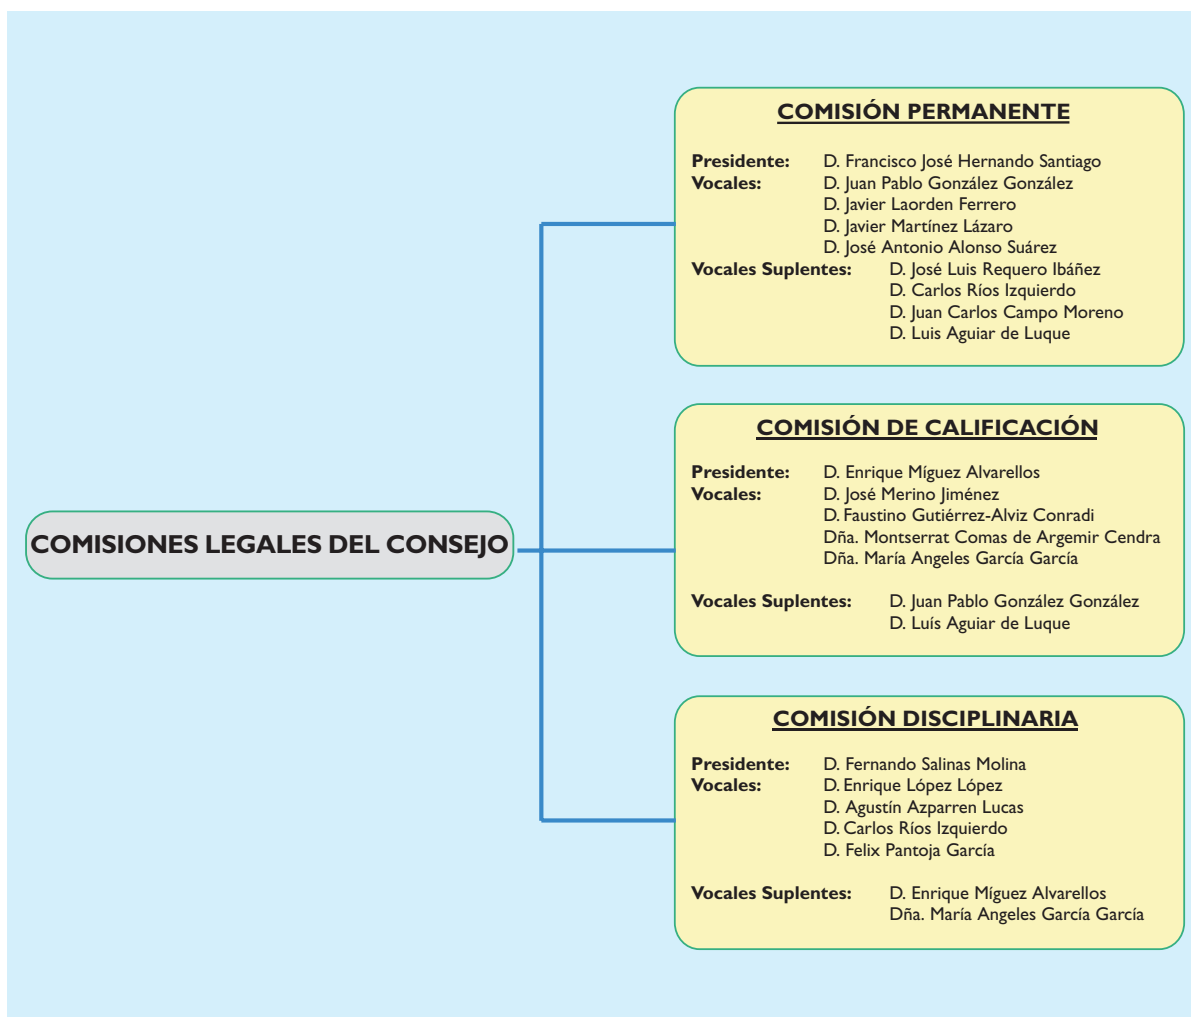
COMISIONES LEGALES DEL CONSEJO

COMISIÓN PERMANENTE

Presidente: D. Francisco José Hernando Santiago
Vocales: D. Juan Pablo González González
D. Javier Laorden Ferrero
D. Javier Martínez Lázaro
D. José Antonio Alonso Suárez
Vocales Suplentes: D. José Luis Requero Ibáñez
D. Carlos Ríos Izquierdo
D. Juan Carlos Campo Moreno
D. Luis Aguiar de Luque

COMISIÓN DE CALIFICACIÓN

Presidente: D. Enrique Míguez Alvarellos
Vocales: D. José Merino Jiménez
D. Faustino Gutiérrez-Alviz Conradi
Dña. Montserrat Comas de Argemir Cendra
Dña. María Angeles García García

Vocales Suplentes: D. Juan Pablo González González
D. Luís Aguiar de Luque

COMISIÓN DISCIPLINARIA

Presidente: D. Fernando Salinas Molina
Vocales: D. Enrique López López
D. Agustín Azparren Lucas
D. Carlos Ríos Izquierdo
D. Felix Pantoja García

Vocales Suplentes: D. Enrique Míguez Alvarellos
Dña. María Angeles García García